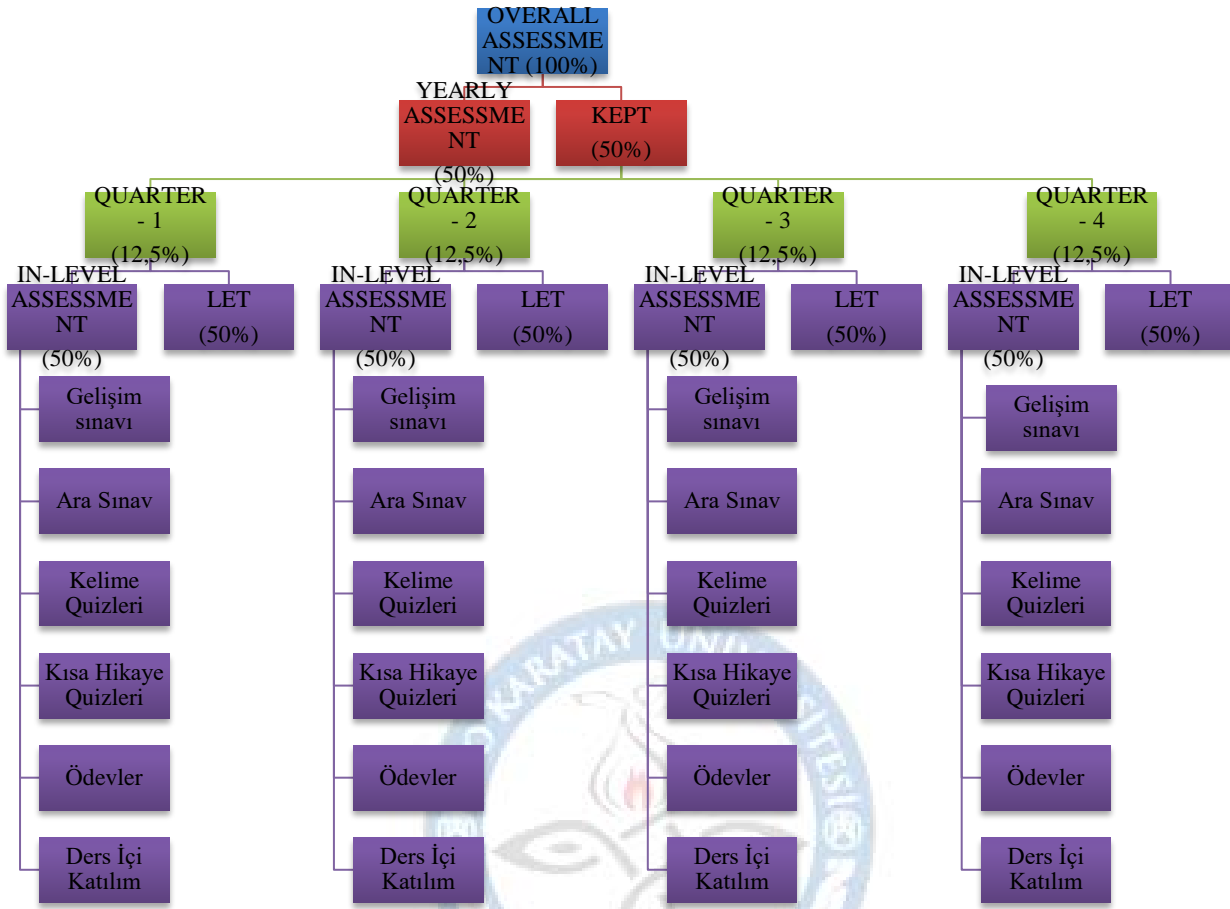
OVERALL ASSESSMENT (100%)

YEARLY ASSESSMENT (50%)

KEPT (50%)

QUARTER - 1 (12,5%)

IN-LEVEL ASSESSMENT (50%)

LET (50%)

Gelişim sınavı

Ara Sınav

Kelime Quizleri

Kısa Hikaye Quizleri

Ödevler

Ders İçi Katılım

QUARTER - 2 (12,5%)

IN-LEVEL ASSESSMENT (50%)

LET (50%)

Gelişim sınavı

Ara Sınav

Kelime Quizleri

Kısa Hikaye Quizleri

Ödevler

Ders İçi Katılım

QUARTER - 3 (12,5%)

IN-LEVEL ASSESSMENT (50%)

LET (50%)

Gelişim sınavı

Ara Sınav

Kelime Quizleri

Kısa Hikaye Quizleri

Ödevler

Ders İçi Katılım

QUARTER - 4 (12,5%)

IN-LEVEL ASSESSMENT (50%)

LET (50%)

Gelişim sınavı

Ara Sınav

Kelime Quizleri

Kısa Hikaye Quizleri

Ödevler

Ders İçi Katılım

KARATAY ÜNİVERSİTESİ